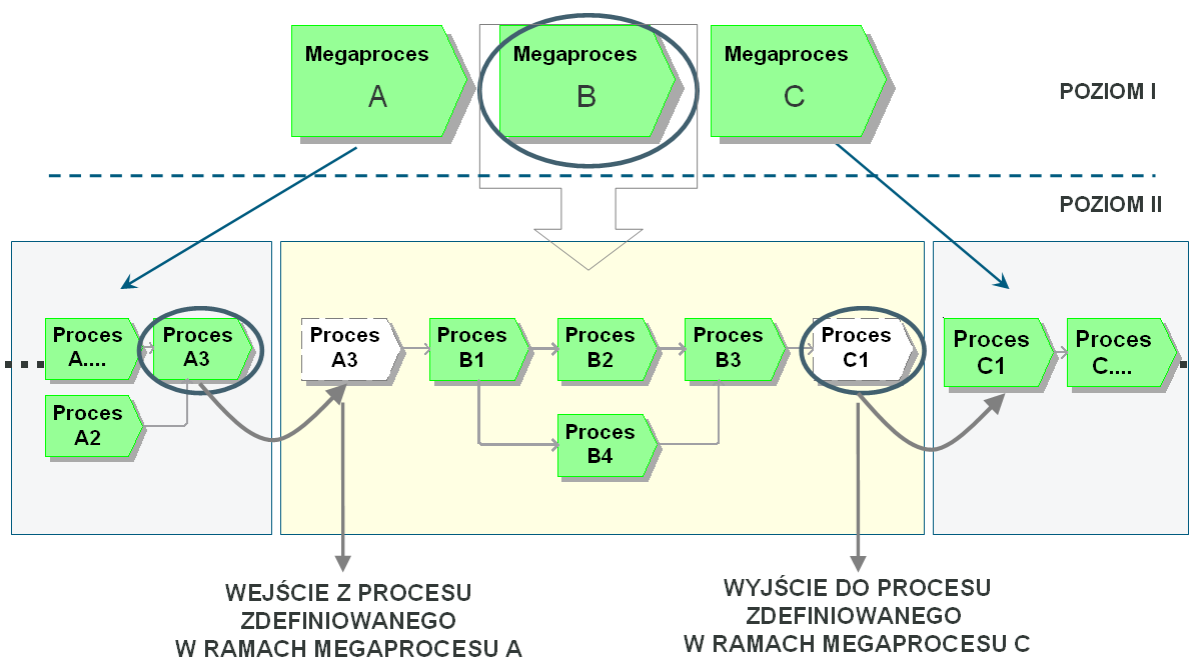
Megaproces
A

Megaproces
B

Megaproces
C

POZIOM I

POZIOM II

Proces
A....

Proces
A3

Proces
A2

Proces
A3

Proces
B1

Proces
B2

Proces
B3

Proces
C1

Proces
B4

Proces
C1

Proces
C....

WEJŚCIE Z PROCESU
ZDEFINIOWANEGO
W RAMACH MEGAPROCESU A

WYJŚCIE DO PROCESU
ZDEFINIOWANEGO
W RAMACH MEGAPROCESU C